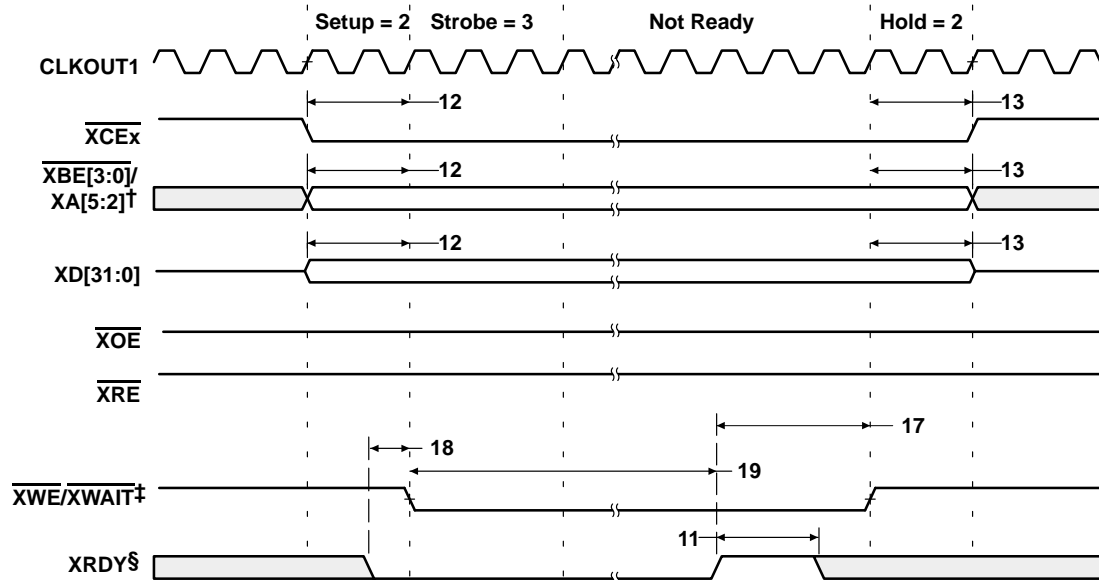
Setup = 2 Strobe = 3 Not Ready Hold = 2

CLKOUT1

12

13

$\overline{XCEx}$

12

13

$\overline{XBE[3:0]}$/ XA[5:2]†

12

13

XD[31:0]

$\overline{XOE}$

$\overline{XRE}$

17

18

19

$\overline{XWE}$/$\overline{XWAIT}$‡

11

XRDY§